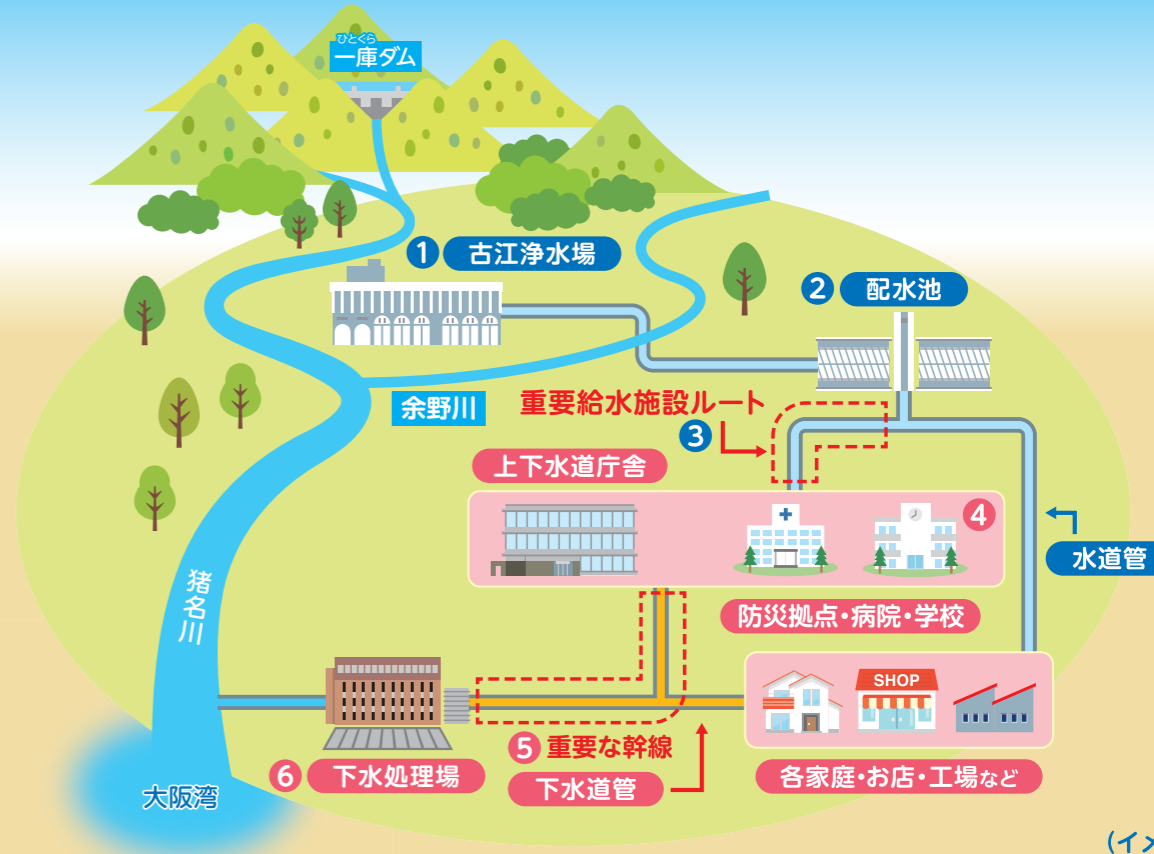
ひとくら
一庫ダム

1 古江浄水場

2 配水池

余野川

重要給水施設ルート

3

上下水道庁舎

4

水道管

防災拠点・病院・学校

猪名川

SHOP

5 重要な幹線

6 下水処理場

下水道管

各家庭・お店・工場など

大阪湾

（イ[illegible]